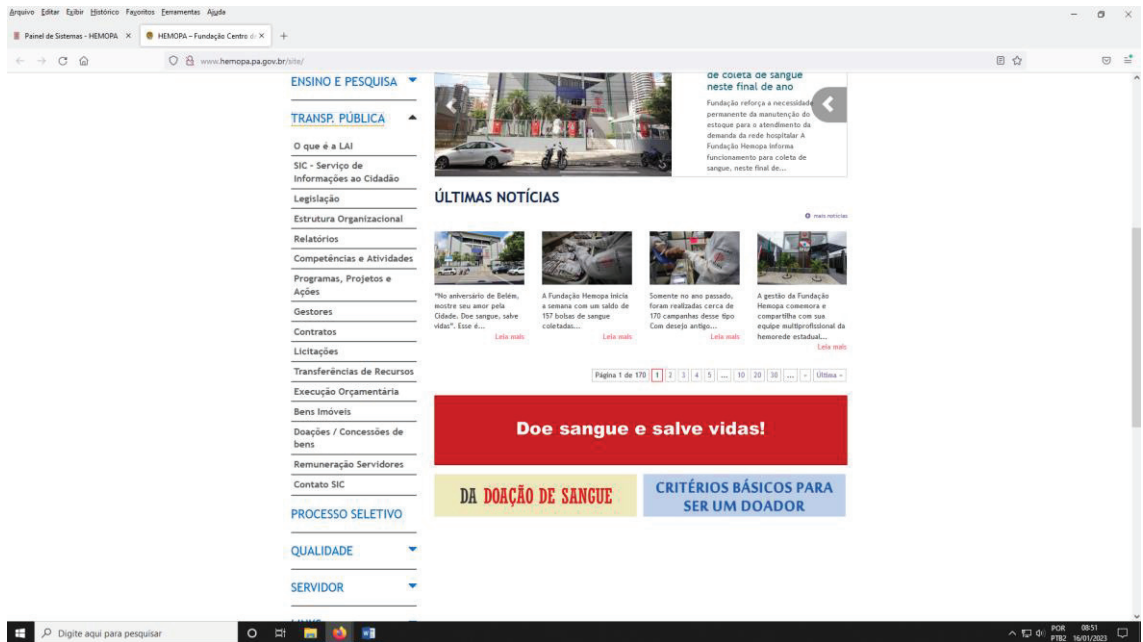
Arquivo Editar Exibir Histórico Favoritos Ferramentas Ajuda

Painel de Sistemas - HEMOPA ×  HEMOPA – Fundação Centro d ×  +

www.hemopa.pa.gov.br/site/

ENSINO E PESQUISA

TRANSP. PÚBLICA

O que é a LAI

SIC - Serviço de Informações ao Cidadão

Legislação

Estrutura Organizacional

Relatórios

Competências e Atividades

Programas, Projetos e Ações

Gestores

Contratos

Licitações

Transferências de Recursos

Execução Orçamentária

Bens Imóveis

Doações / Concessões de bens

Remuneração Servidores

Contato SIC

PROCESSO SELETIVO

QUALIDADE

SERVIDOR

de coleta de sangue neste final de ano

Fundação reforça a necessidade permanente da manutenção do estoque para o atendimento da demanda da rede hospitalar A Fundação Hemopa informa funcionamento para coleta de sangue, neste final de...

ÚLTIMAS NOTÍCIAS

mais notícias

"No aniversário de Belém, mostre seu amor pela Cidade. Doe sangue, salve vidas". Esse é...
Leia mais

A Fundação Hemopa inicia a semana com um saldo de 157 bolsas de sangue coletadas...
Leia mais

Somente no ano passado, foram realizadas cerca de 170 campanhas desse tipo Com desejo antigo...
Leia mais

A gestão da Fundação Hemopa comemora e compartilha com sua equipe multiprofissional da hemorede estadual...
Leia mais

Página 1 de 170 | 1 | 2 | 3 | 4 | 5 | ... | 10 | 20 | 30 | ... | » | Última »

Doe sangue e salve vidas!

DA DOAÇÃO DE SANGUE

CRITÉRIOS BÁSICOS PARA SER UM DOADOR

Digite aqui para pesquisar

POR PTB2 08:51 16/01/2023